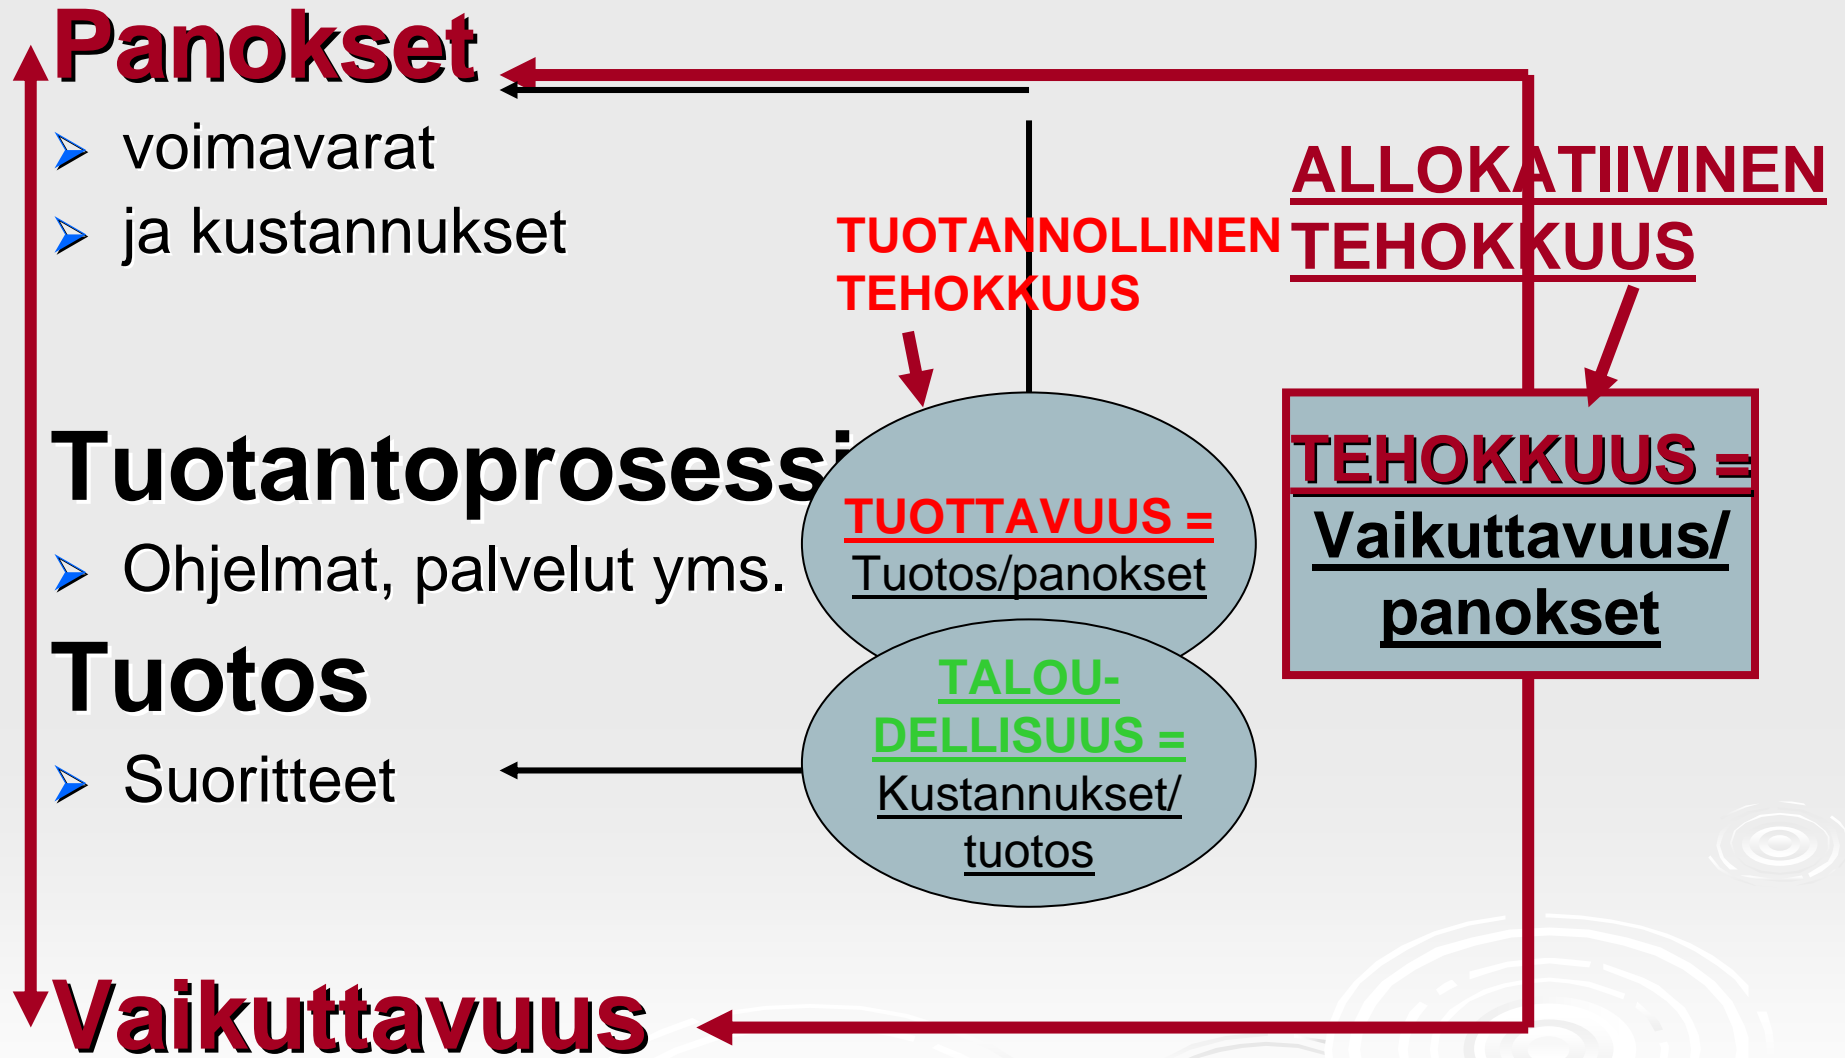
Panokset

voimavarat

ja kustannukset

TUOTANNOLLINEN TEHOKKUUS

ALLOKATIIVINEN TEHOKKUUS

Tuotantoprosessi

Ohjelmat, palvelut yms.

TUOTTAVUUS = Tuotos/panokset

TEHOKKUUS = Vaikuttavuus/ panokset

Tuotos

Suoritteet

TALOUDELLISUUS = Kustannukset/ tuotos

Vaikuttavuus